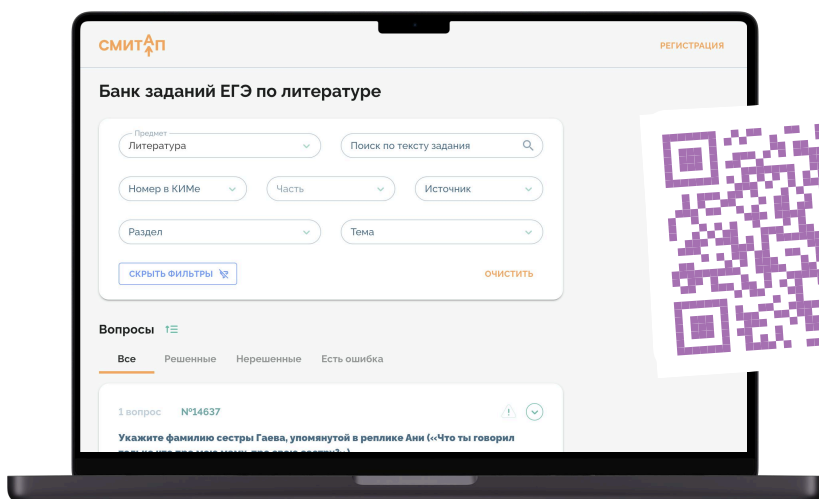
СМИТАП

РЕГИСТРАЦИЯ

Банк заданий ЕГЭ по литературе

Предмет
Литература

Поиск по тексту задания

Номер в КИМе

Часть

Источник

Раздел

Тема

СКРЫТЬ ФИЛЬТРЫ

ОЧИСТИТЬ

Вопросы

Все

Решенные

Нерешенные

Есть ошибка

1 вопрос №14637

Укажите фамилию сестры Гаева, упомянутой в реплике Ани («Что ты говорил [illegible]